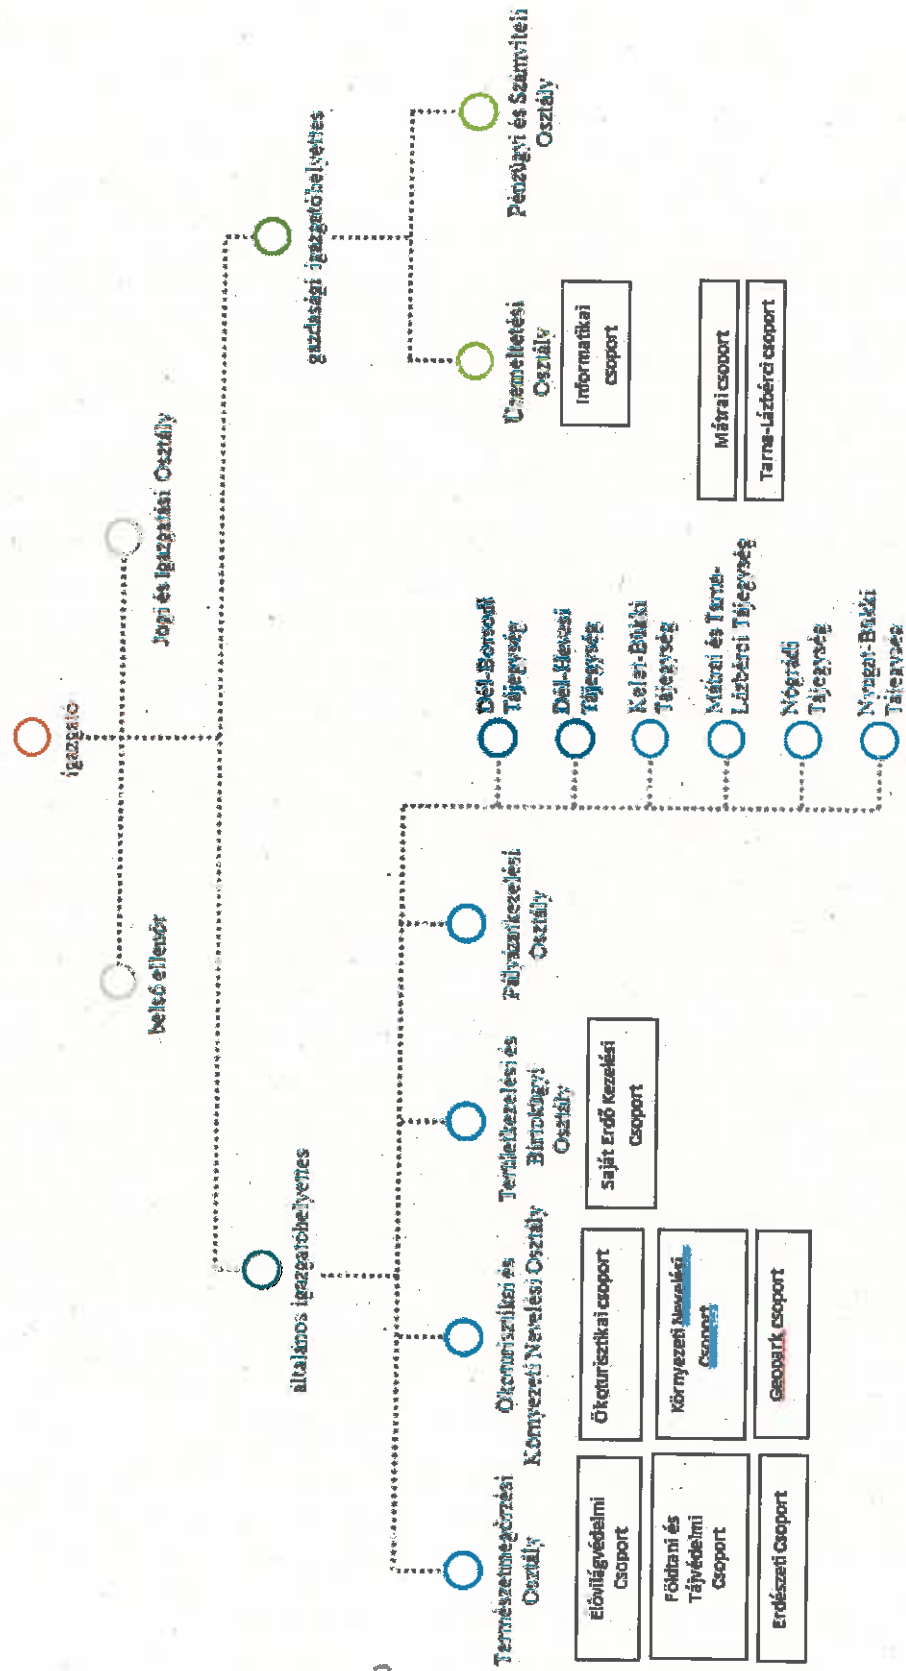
igazgató

belső ellenőr

Jogi és Igazgatási Osztály

gazdasági igazgatóhelyettes

Üzemeltetési Osztály

Informatikai csoport

Pénzügyi és Számviteli Osztály

általános igazgatóhelyettes

Természetmegőrzési Osztály

Élővilágvédelmi Csoport

Földtani és Tájvédelmi Csoport

Erdészeti Csoport

Ökoturisztikai és Környezeti Nevelési Osztály

Ökoturisztikai csoport

Környezeti Nevelési Csoport

Geopark csoport

Területkezelési és Birtokügyi Osztály

Saját Erdő Kezelési Csoport

Pályázatkezelési Osztály

Dél-Borsodi Tájegység

Dél-Hevesi Tájegység

Kelet-Bükki Tájegység

Mátrai és Tarna-Lázbérci Tájegység

Mátrai csoport

Tarna-Lázbérci csoport

Nógrádi Tájegység

Nyugat-Bükki Tájegység